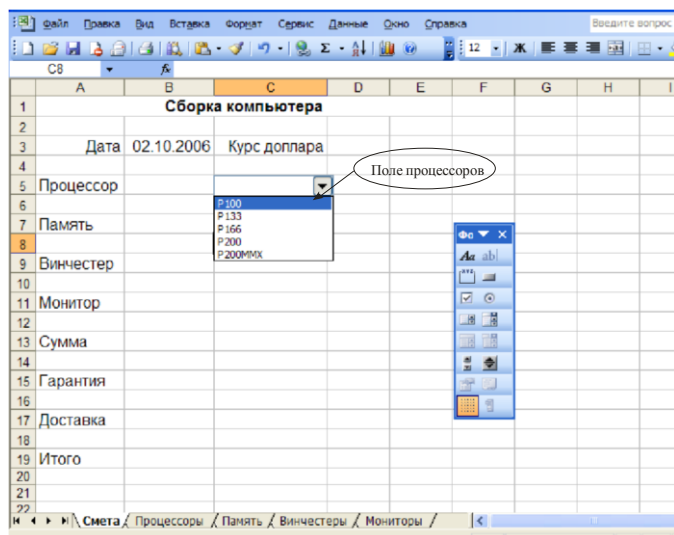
Файл Правка Вид Вставка Формат Сервис Данные Окно Справка

Введите вопрос

12 Ж

C8 fx

| | A | B | C | D | E | F | G | H | I |
|---|---|---|---|---|---|---|---|---|---|
| 1 | | | Сборка компьютера | | | | | | |
| 2 | | | | | | | | | |
| 3 | Дата | 02.10.2006 | Курс доллара | | | | | | |
| 4 | | | | | | | | | |
| 5 | Процессор | | | | | | | | |
| 6 | | | | | | | | | |
| 7 | Память | | | | | | | | |
| 8 | | | | | | | | | |
| 9 | Винчестер | | | | | | | | |
| 10 | | | | | | | | | |
| 11 | Монитор | | | | | | | | |
| 12 | | | | | | | | | |
| 13 | Сумма | | | | | | | | |
| 14 | | | | | | | | | |
| 15 | Гарантия | | | | | | | | |
| 16 | | | | | | | | | |
| 17 | Доставка | | | | | | | | |
| 18 | | | | | | | | | |
| 19 | Итого | | | | | | | | |
| 20 | | | | | | | | | |
| 21 | | | | | | | | | |
| 22 | | | | | | | | | |

Поле процессоров

P100
P133
P166
P200
P200MMX

Фо
Aa ab|

Смета / Процессоры / Память / Винчестеры / Мониторы /